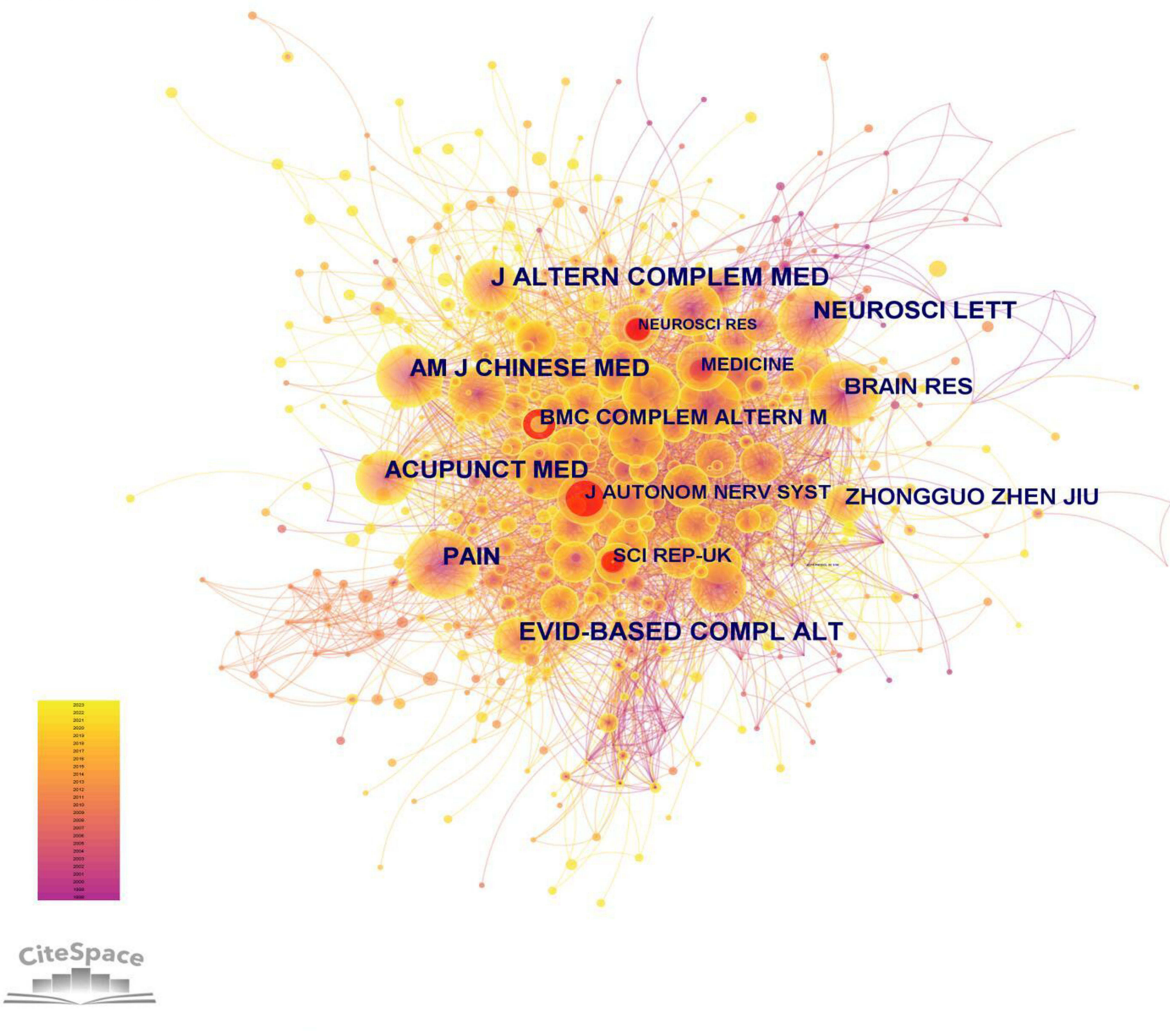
J ALTERN COMPLEM MED
NEUROSCI LETT
NEUROSCI RES
AM J CHINESE MED
MEDICINE
BRAIN RES
BMC COMPLEM ALTERN M
ACUPUNCT MED
J AUTONOM NERV SYST
ZHONGGUO ZHEN JIU
PAIN
SCI REP-UK
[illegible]
EVID-BASED COMPL ALT

2023
2022
2021
2020
2019
2018
2017
2016
2015
2014
2013
2012
2011
2010
2009
2008
2007
2006
2005
2004
2003
2002
2001
2000
1999
1998

CiteSpace